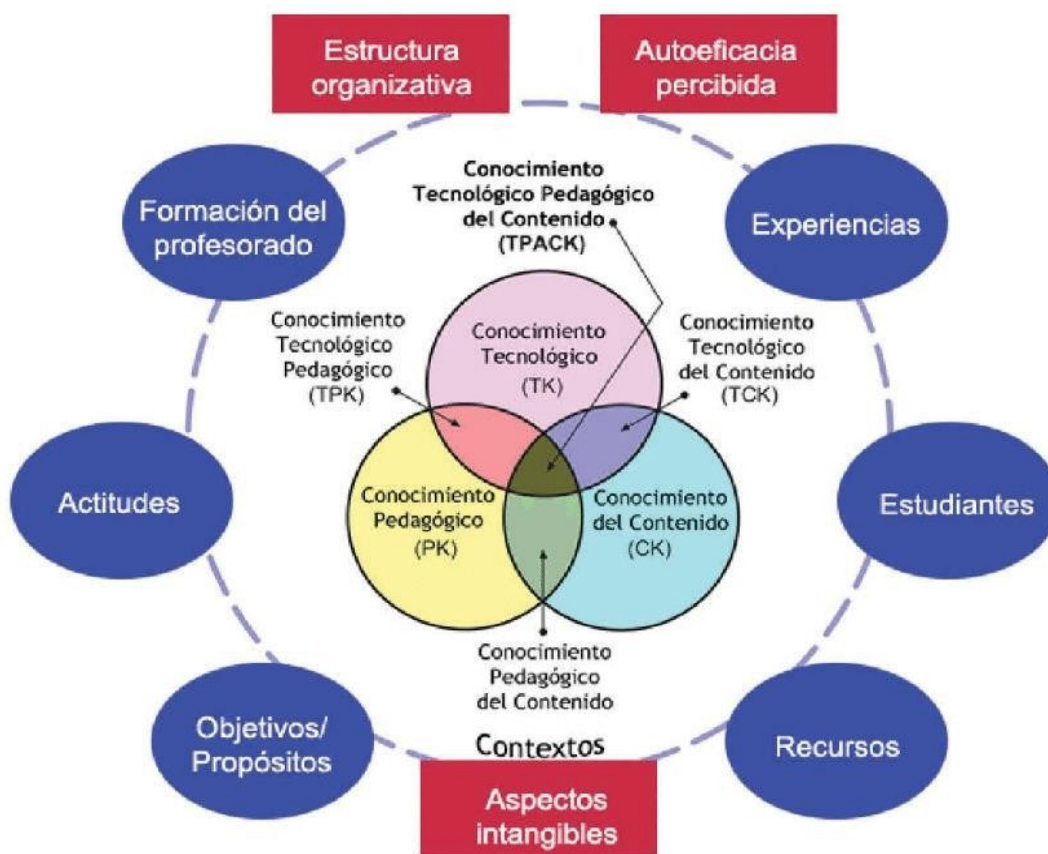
Estructura organizativa

Autoeficacia percibida

Formación del profesorado

Conocimiento Tecnológico Pedagógico del Contenido (TPACK)

Experiencias

Conocimiento Tecnológico Pedagógico (TPK)

Conocimiento Tecnológico (TK)

Conocimiento Tecnológico del Contenido (TCK)

Actitudes

Conocimiento Pedagógico (PK)

Conocimiento del Contenido (CK)

Estudiantes

Conocimiento Pedagógico del Contenido

Objetivos/ Propósitos

Contextos

Recursos

Aspectos intangibles